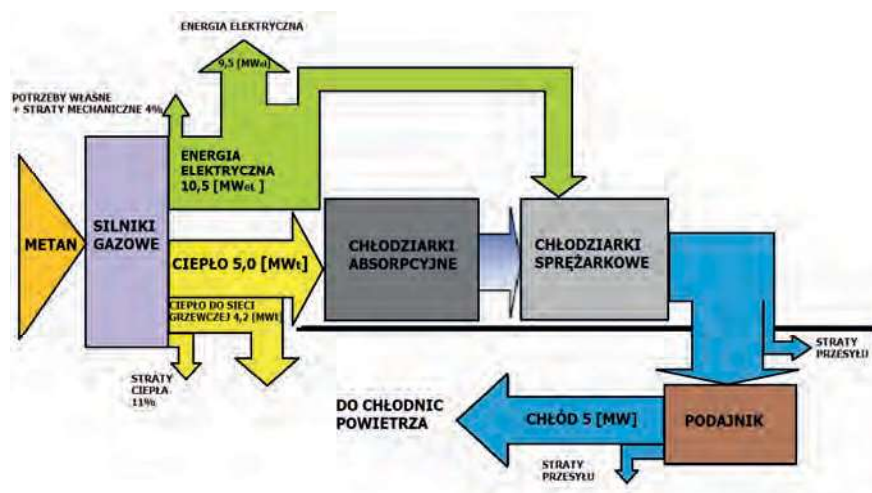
ENERGIA ELEKTRYCZNA

9,5 [MWel]

POTRZEBY WŁASNE + STRATY MECHANICZNE 4%

ENERGIA ELEKTRYCZNA 10,5 [MWel]

METAN

SILNIKI GAZOWE

CIEPŁO 5,0 [MWt]

CHŁODZIARKI ABSORPCYJNE

CHŁODZIARKI SPRĘŻARKOWE

CIEPŁO DO SIECI GRZEWCZEJ 4,2 [MW]

STRATY PRZESYŁU

STRATY CIEPŁA 11%

DO CHŁODNIC POWIETRZA

CHŁÓD 5 [MW]

PODAJNIK

STRATY PRZESYŁU